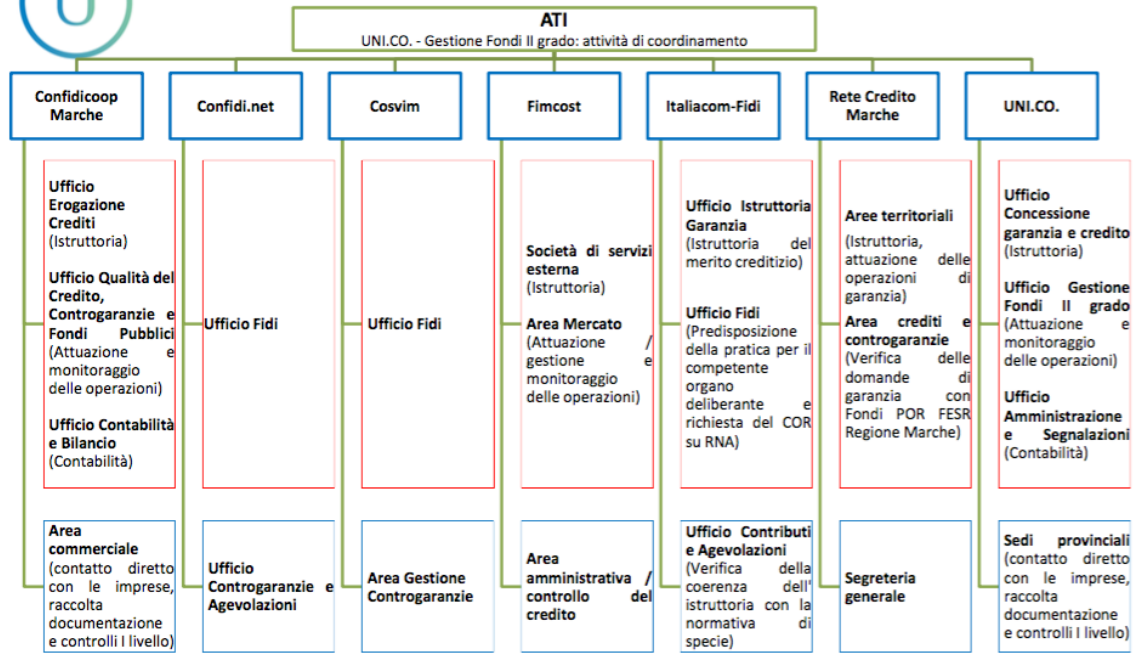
ATI
UNI.CO. - Gestione Fondi II grado: attività di coordinamento

Confidicoop Marche

Ufficio Erogazione Crediti (Istruttoria)

Ufficio Qualità del Credito, Controgaranzie e Fondi Pubblici (Attuazione e monitoraggio delle operazioni)

Ufficio Contabilità e Bilancio (Contabilità)

Area commerciale (contatto diretto con le imprese, raccolta documentazione e controlli I livello)

Confidi.net

Ufficio Fidi

Ufficio Controgaranzie e Agevolazioni

Cosvim

Ufficio Fidi

Area Gestione Controgaranzie

Fimcost

Società di servizi esterna (Istruttoria)

Area Mercato (Attuazione / gestione e monitoraggio delle operazioni)

Area amministrativa / controllo del credito

Italiacom-Fidi

Ufficio Istruttoria Garanzia (Istruttoria del merito creditizio)

Ufficio Fidi (Predisposizione della pratica per il competente organo deliberante e richiesta del COR su RNA)

Ufficio Contributi e Agevolazioni (Verifica della coerenza dell' istruttoria con la normativa di specie)

Rete Credito Marche

Aree territoriali (Istruttoria, attuazione delle operazioni di garanzia)

Area crediti e controgaranzie (Verifica delle domande di garanzia con Fondi POR FESR Regione Marche)

Segreteria generale

UNI.CO.

Ufficio Concessione garanzia e credito (Istruttoria)

Ufficio Gestione Fondi II grado (Attuazione e monitoraggio delle operazioni)

Ufficio Amministrazione e Segnalazioni (Contabilità)

Sedi provinciali (contatto diretto con le imprese, raccolta documentazione e controlli I livello)